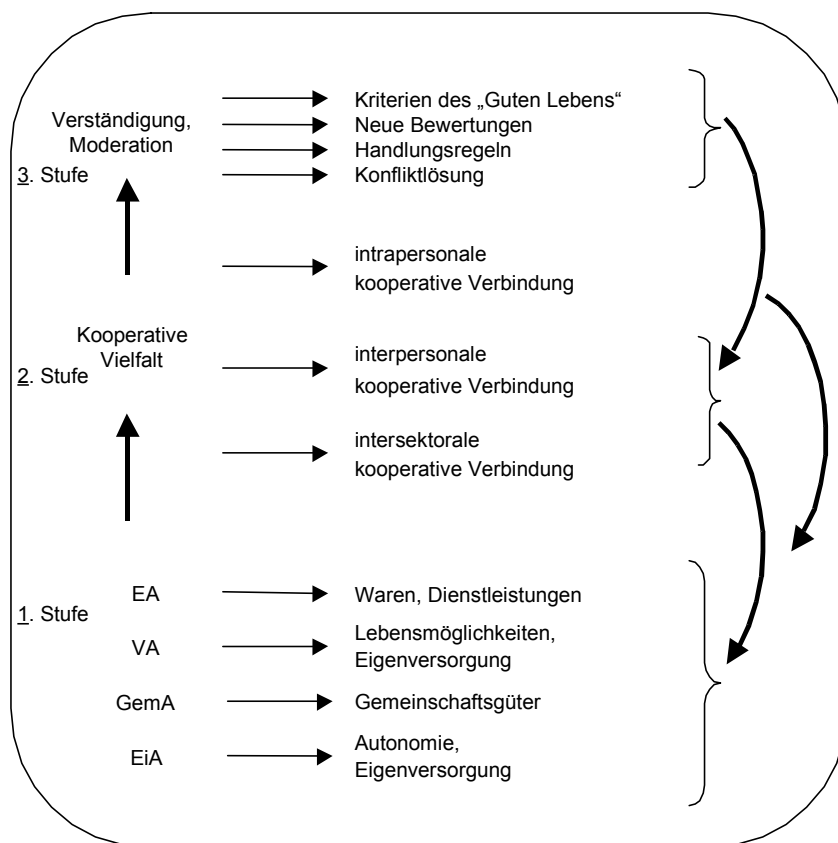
Verständigung, Moderation

3. Stufe

Kriterien des „Guten Lebens“
Neue Bewertungen
Handlungsregeln
Konfliktlösung

intrapersonale kooperative Verbindung

Kooperative Vielfalt

2. Stufe

interpersonale kooperative Verbindung

intersektorale kooperative Verbindung

1. Stufe

EA
Waren, Dienstleistungen

VA
Lebensmöglichkeiten, Eigenversorgung

GemA
Gemeinschaftsgüter

EiA
Autonomie, Eigenversorgung